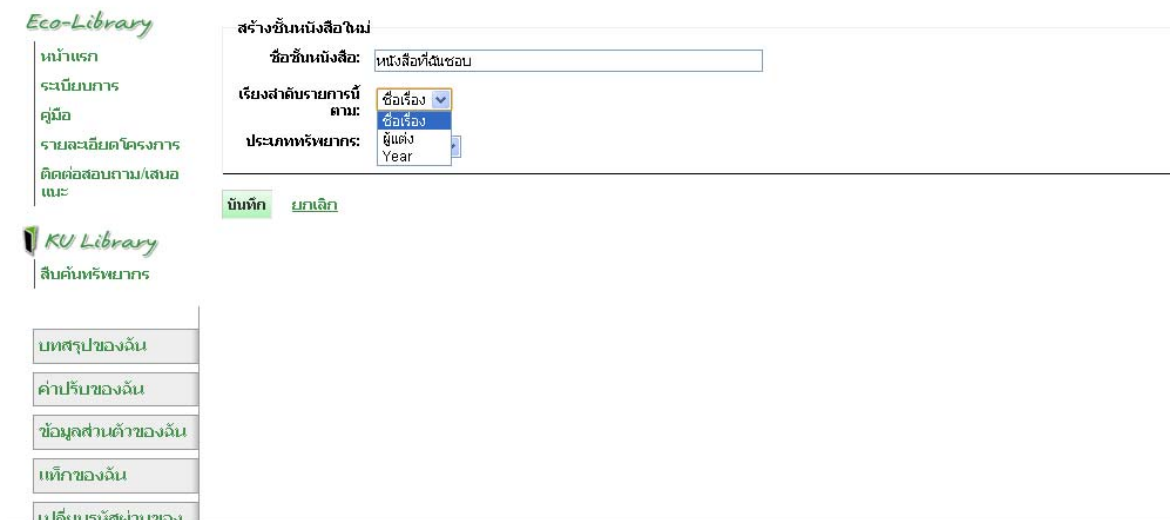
Eco-Library

หน้าแรก

ระเบียบการ

คู่มือ

รายละเอียดโครงการ

ติดต่อสอบถาม/เสนอแนะ

KU Library

สืบค้นทรัพยากร

บทสรุปของฉัน

ค่าปรับของฉัน

ข้อมูลส่วนตัวของฉัน

แท็กของฉัน

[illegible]

สร้างชั้นหนังสือใหม่

ชื่อชั้นหนังสือ: หนังสือที่ฉันชอบ

เรียงลำดับรายการนี้ตาม: ชื่อเรื่อง

ชื่อเรื่อง

ผู้แต่ง

Year

ประเภททรัพยากร:

บันทึก ยกเลิก